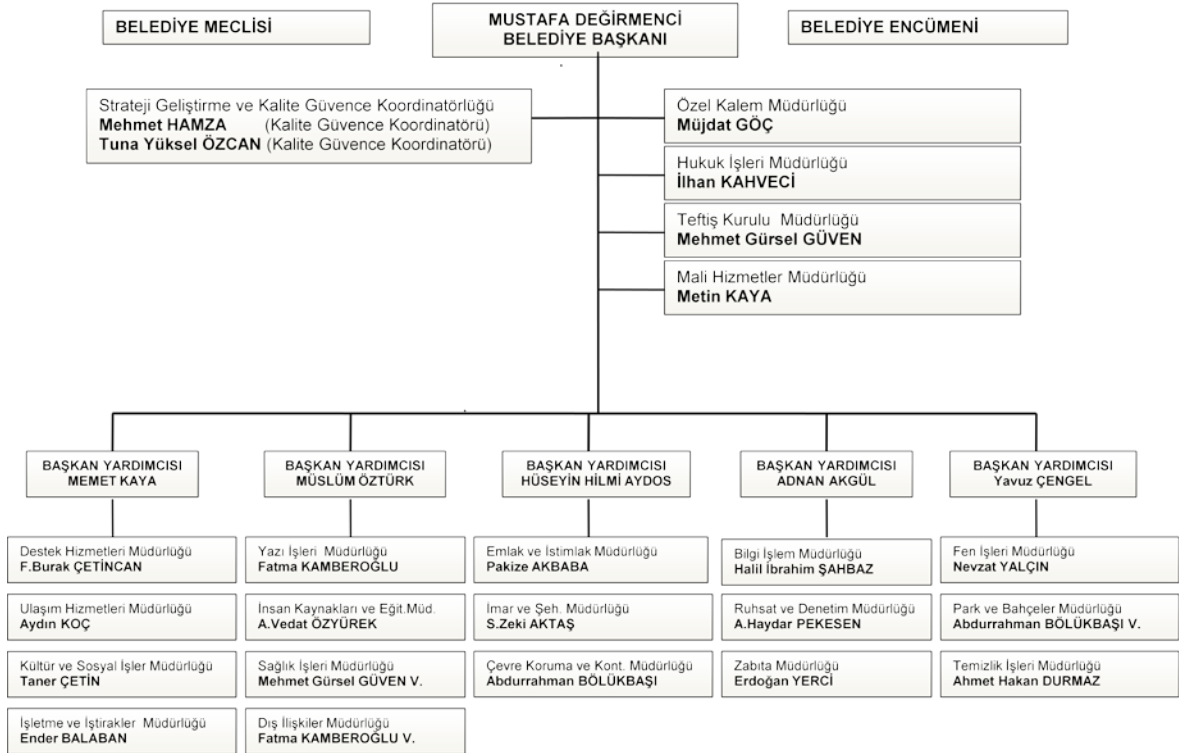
BELEDİYE MECLİSİ

MUSTAFA DEĞİRMENCİ
BELEDİYE BAŞKANI

BELEDİYE ENCÜMENİ

Strateji Geliştirme ve Kalite Güvence Koordinatörlüğü
Mehmet HAMZA (Kalite Güvence Koordinatörü)
Tuna Yüksel ÖZCAN (Kalite Güvence Koordinatörü)

Özel Kalem Müdürlüğü
Müjdat GÖÇ

Hukuk İşleri Müdürlüğü
İlhan KAHVECİ

Teftiş Kurulu Müdürlüğü
Mehmet Gürsel GÜVEN

Mali Hizmetler Müdürlüğü
Metin KAYA

BAŞKAN YARDIMCISI
MEMET KAYA

Destek Hizmetleri Müdürlüğü
F.Burak ÇETİNCAN

Ulaşım Hizmetleri Müdürlüğü
Aydın KOÇ

Kültür ve Sosyal İşler Müdürlüğü
Taner ÇETİN

İşletme ve İştirakler Müdürlüğü
Ender BALABAN

BAŞKAN YARDIMCISI
MÜSLÜM ÖZTÜRK

Yazı İşleri Müdürlüğü
Fatma KAMBEROĞLU

İnsan Kaynakları ve Eğit.Müd.
A.Vedat ÖZYÜREK

Sağlık İşleri Müdürlüğü
Mehmet Gürsel GÜVEN V.

Dış İlişkiler Müdürlüğü
Fatma KAMBEROĞLU V.

BAŞKAN YARDIMCISI
HÜSEYİN HİLMİ AYDOS

Emlak ve İstimlak Müdürlüğü
Pakize AKBABA

İmar ve Şeh. Müdürlüğü
S.Zeki AKTAŞ

Çevre Koruma ve Kont. Müdürlüğü
Abdurrahman BÖLÜKBAŞI

BAŞKAN YARDIMCISI
ADNAN AKGÜL

Bilgi İşlem Müdürlüğü
Halil İbrahim ŞAHBAZ

Ruhsat ve Denetim Müdürlüğü
A.Haydar PEKESEN

Zabıta Müdürlüğü
Erdoğan YERCİ

BAŞKAN YARDIMCISI
Yavuz ÇENGEL

Fen İşleri Müdürlüğü
Nevzat YALÇIN

Park ve Bahçeler Müdürlüğü
Abdurrahman BÖLÜKBAŞI V.

Temizlik İşleri Müdürlüğü
Ahmet Hakan DURMAZ